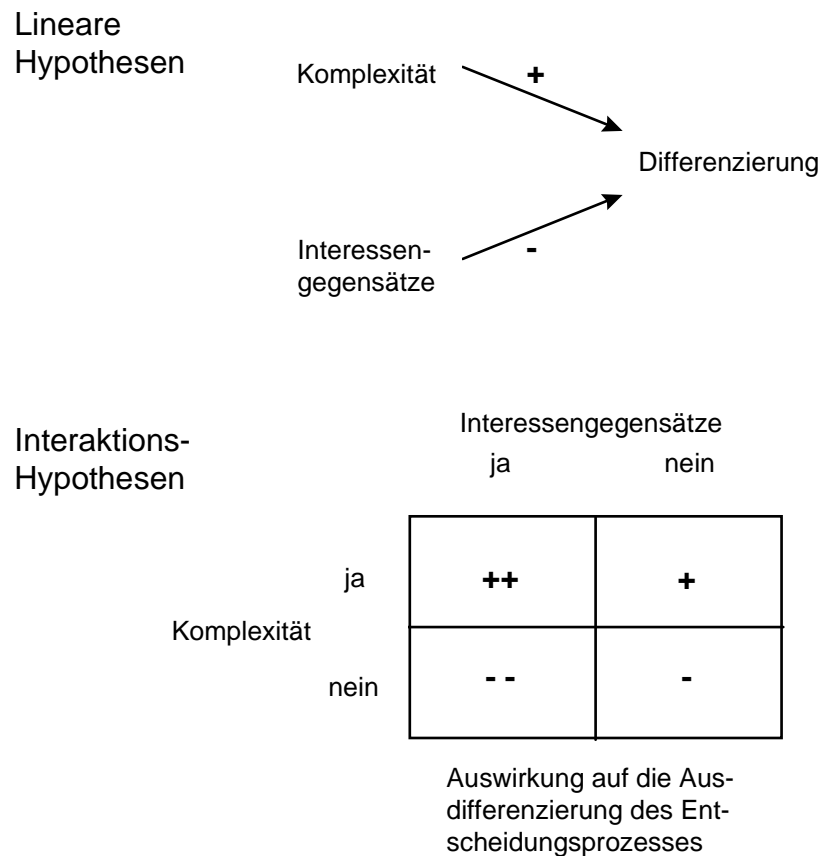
Lineare Hypothesen

Komplexität +

Differenzierung

Interessengegensätze -

Interaktions-Hypothesen

Interessengegensätze

| Komplexität | ja | nein |
|---|---|---|
| ja | ++ | + |
| nein | - - | - |

Auswirkung auf die Ausdifferenzierung des Entscheidungsprozesses